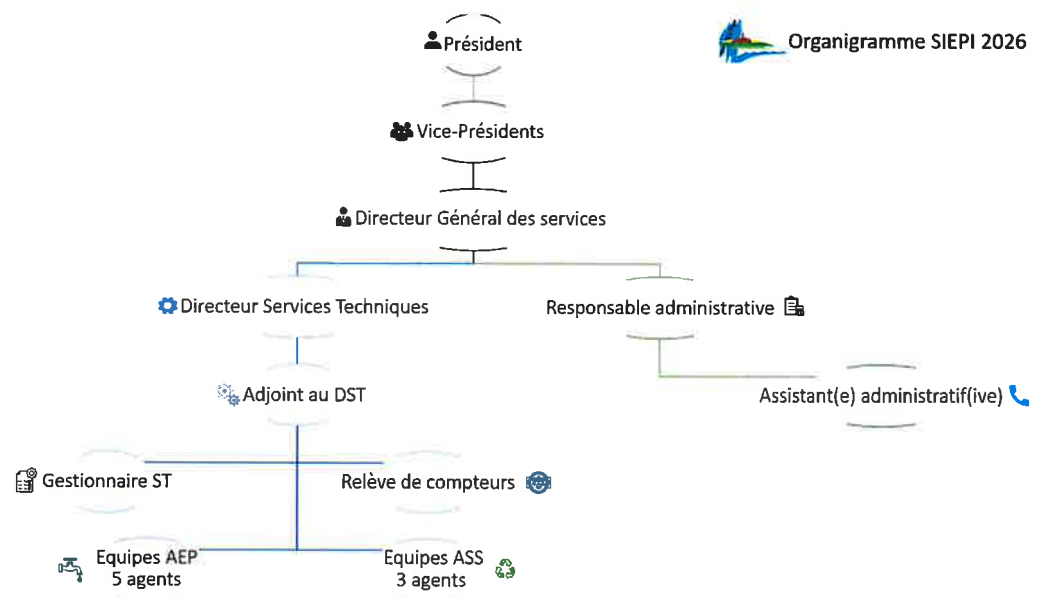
Organigramme SIEPI 2026

Président

Vice-Présidents

Directeur Général des services

Directeur Services Techniques

Responsable administrative

Adjoint au DST

Assistant(e) administratif(ive)

Gestionnaire ST

Relève de compteurs

Equipes AEP
5 agents

Equipes ASS
3 agents